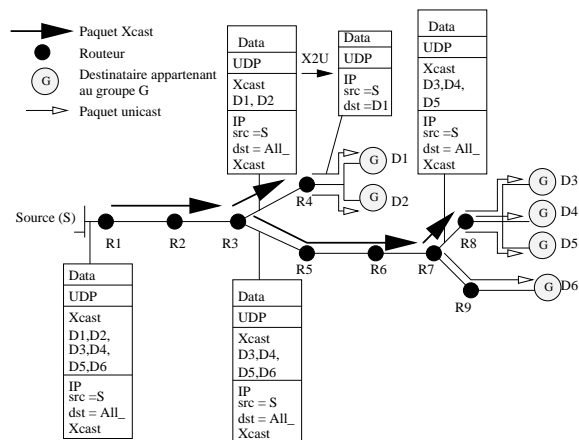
Paquet Xcast
Routeur
G Destinataire appartenant au groupe G
Paquet unicast

Data
UDP
Xcast
D1, D2
IP
src =S
dst = All_
Xcast

X2U

Data
UDP
IP
src =S
dst =D1

Data
UDP
Xcast
D3,D4,
D5
IP
src =S
dst = All_
Xcast

G D1
G D2
G D3
G D4
G D5
G D6

Source (S)
R1
R2
R3
R4
R5
R6
R7
R8
R9

Data
UDP
Xcast
D1,D2,
D3,D4,
D5,D6
IP
src =S
dst = All_
Xcast

Data
UDP
Xcast
D3,D4,
D5,D6
IP
src =S
dst = All_
Xcast